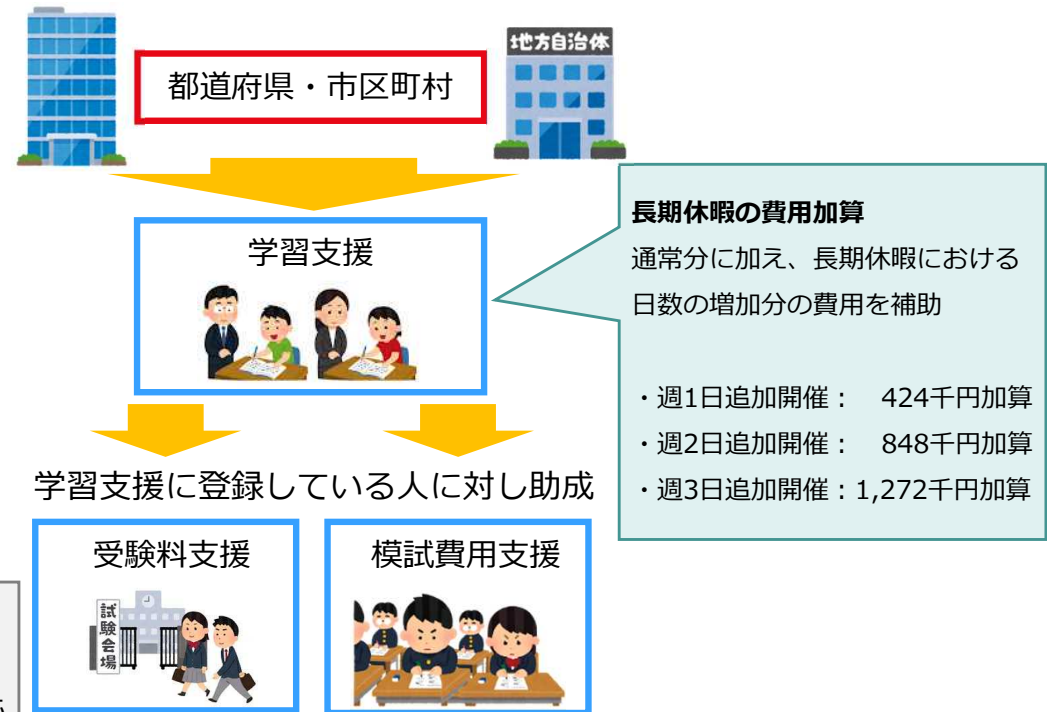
都道府県・市区町村

地方自治体

学習支援

長期休暇の費用加算
通常分に加え、長期休暇における日数の増加分の費用を補助

・週1日追加開催：　424千円加算
・週2日追加開催：　848千円加算
・週3日追加開催：1,272千円加算

学習支援に登録している人に対し助成

受験料支援

試験会場

模試費用支援